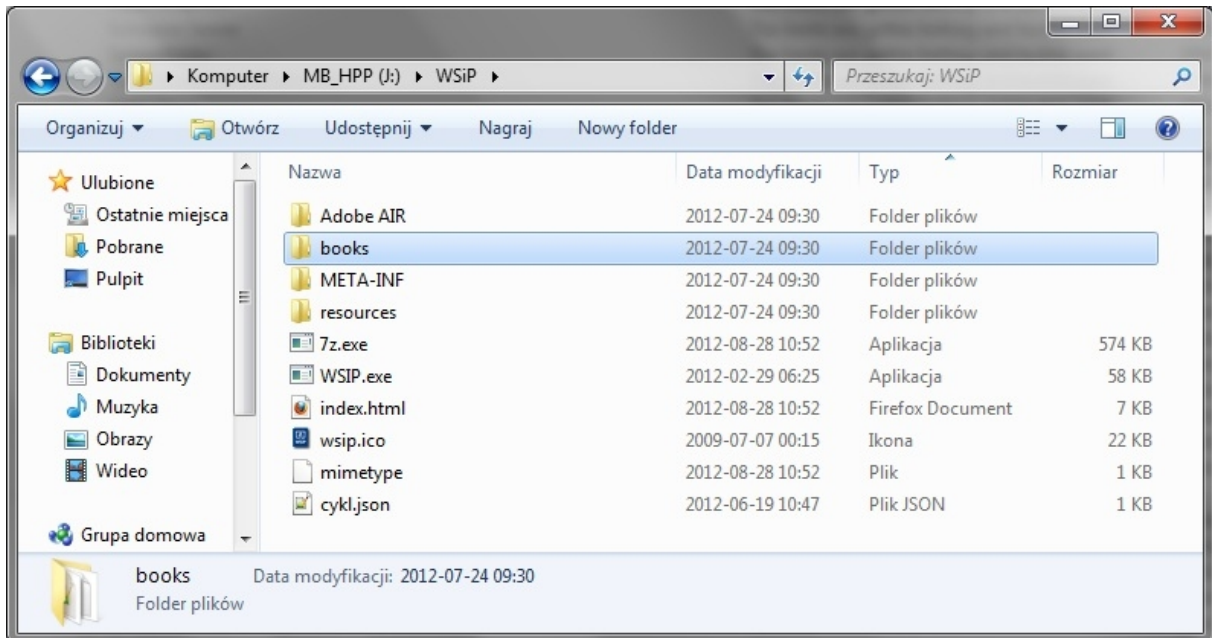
▸ Komputer ▸ MB_HPP (J:) ▸ WSiP ▸

Przeszukaj: WSiP

Organizuj ▾ Otwórz Udostępnij ▾ Nagraj Nowy folder

Ulubione
Ostatnie miejsca
Pobrane
Pulpit

Biblioteki
Dokumenty
Muzyka
Obrazy
Wideo

Grupa domowa

| Nazwa | Data modyfikacji | Typ | Rozmiar |
|---|---|---|---|
| Adobe AIR | 2012-07-24 09:30 | Folder plików | |
| books | 2012-07-24 09:30 | Folder plików | |
| META-INF | 2012-07-24 09:30 | Folder plików | |
| resources | 2012-07-24 09:30 | Folder plików | |
| 7z.exe | 2012-08-28 10:52 | Aplikacja | 574 KB |
| WSIP.exe | 2012-02-29 06:25 | Aplikacja | 58 KB |
| index.html | 2012-08-28 10:52 | Firefox Document | 7 KB |
| wsip.ico | 2009-07-07 00:15 | Ikona | 22 KB |
| mimetype | 2012-08-28 10:52 | Plik | 1 KB |
| cykl.json | 2012-06-19 10:47 | Plik JSON | 1 KB |

books Data modyfikacji: 2012-07-24 09:30
Folder plików